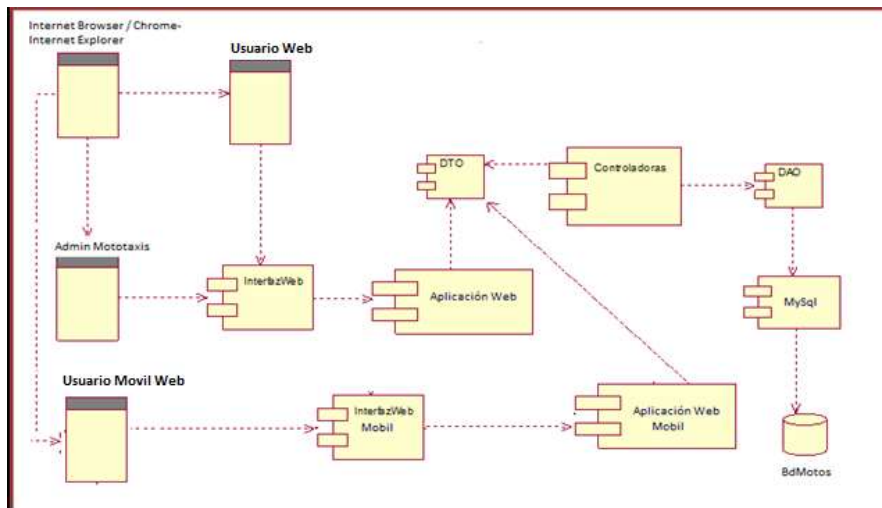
Internet Browser / Chrome-Internet Explorer

Usuario Web

DTO

Controladoras

DAO

Admin Mototaxis

InterfazWeb

Aplicación Web

MySql

Usuario Movil Web

InterfazWeb Mobil

Aplicación Web Mobil

BdMotos